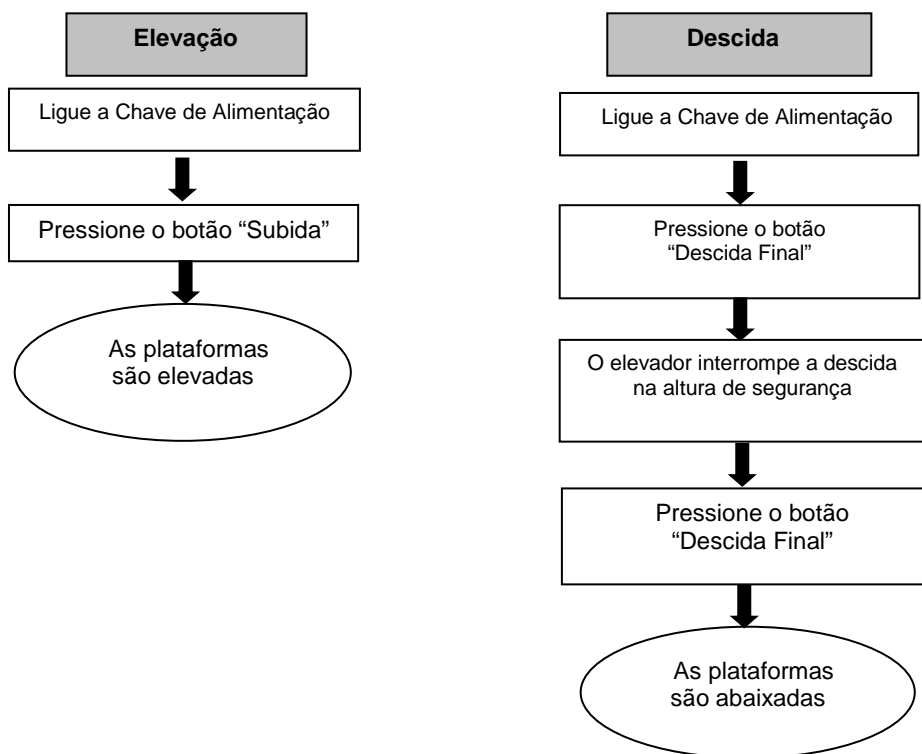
Elevação

Ligue a Chave de Alimentação

Pressione o botão “Subida”

As plataformas são elevadas

Descida

Ligue a Chave de Alimentação

Pressione o botão “Descida Final”

O elevador interrompe a descida na altura de segurança

Pressione o botão “Descida Final”

As plataformas são abaixadas